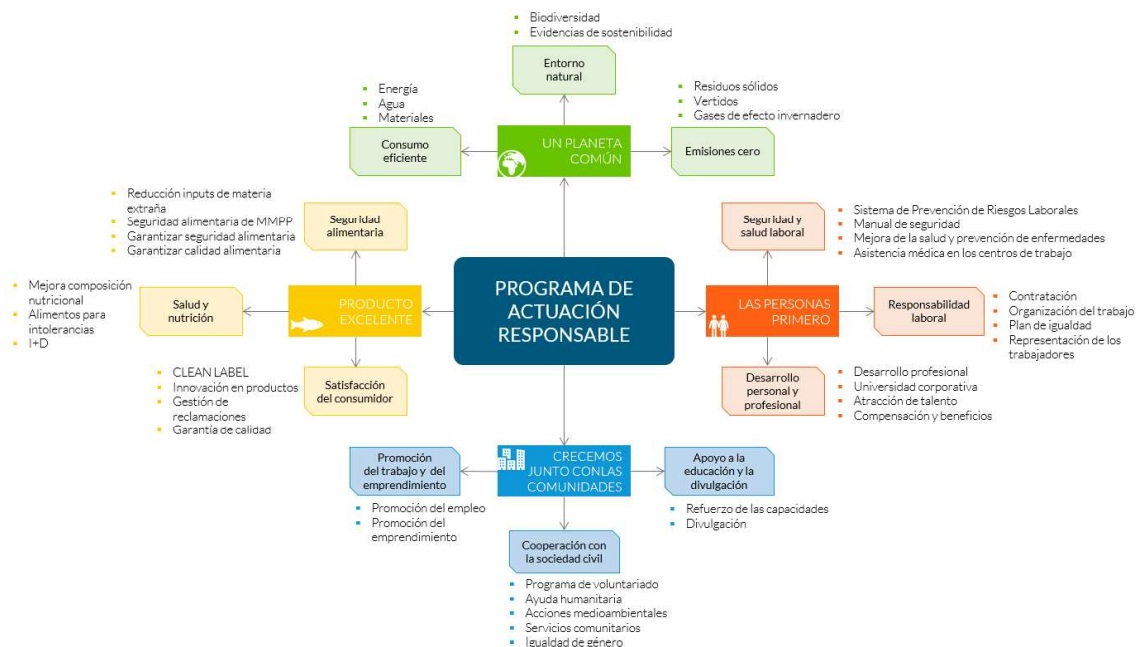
PROGRAMA DE ACTUACIÓN RESPONSABLE

UN PLANETA COMÚN

- Biodiversidad
- Evidencias de sostenibilidad

Entorno natural

- Energía
- Agua
- Materiales

Consumo eficiente

- Residuos sólidos
- Vertidos
- Gases de efecto invernadero

Emisiones cero

PRODUCTO EXCELENTE

- Reducción inputs de materia extraña
- Seguridad alimentaria de MMPP
- Garantizar seguridad alimentaria
- Garantizar calidad alimentaria

Seguridad alimentaria

- Mejora composición nutricional
- Alimentos para intolerancias
- I+D

Salud y nutrición

- CLEAN LABEL
- Innovación en productos
- Gestión de reclamaciones
- Garantía de calidad

Satisfacción del consumidor

LAS PERSONAS PRIMERO

Seguridad y salud laboral

- Sistema de Prevención de Riesgos Laborales
- Manual de seguridad
- Mejora de la salud y prevención de enfermedades
- Asistencia médica en los centros de trabajo

Responsabilidad laboral

- Contratación
- Organización del trabajo
- Plan de igualdad
- Representación de los trabajadores

Desarrollo personal y profesional

- Desarrollo profesional
- Universidad corporativa
- Atracción de talento
- Compensación y beneficios

CRECEMOS JUNTO CONLAS COMUNIDADES

Promoción del trabajo y del emprendimiento

- Promoción del empleo
- Promoción del emprendimiento

Apoyo a la educación y la divulgación

- Refuerzo de las capacidades
- Divulgación

Cooperación con la sociedad civil

- Programa de voluntariado
- Ayuda humanitaria
- Acciones medioambientales
- Servicios comunitarios
- Igualdad de género